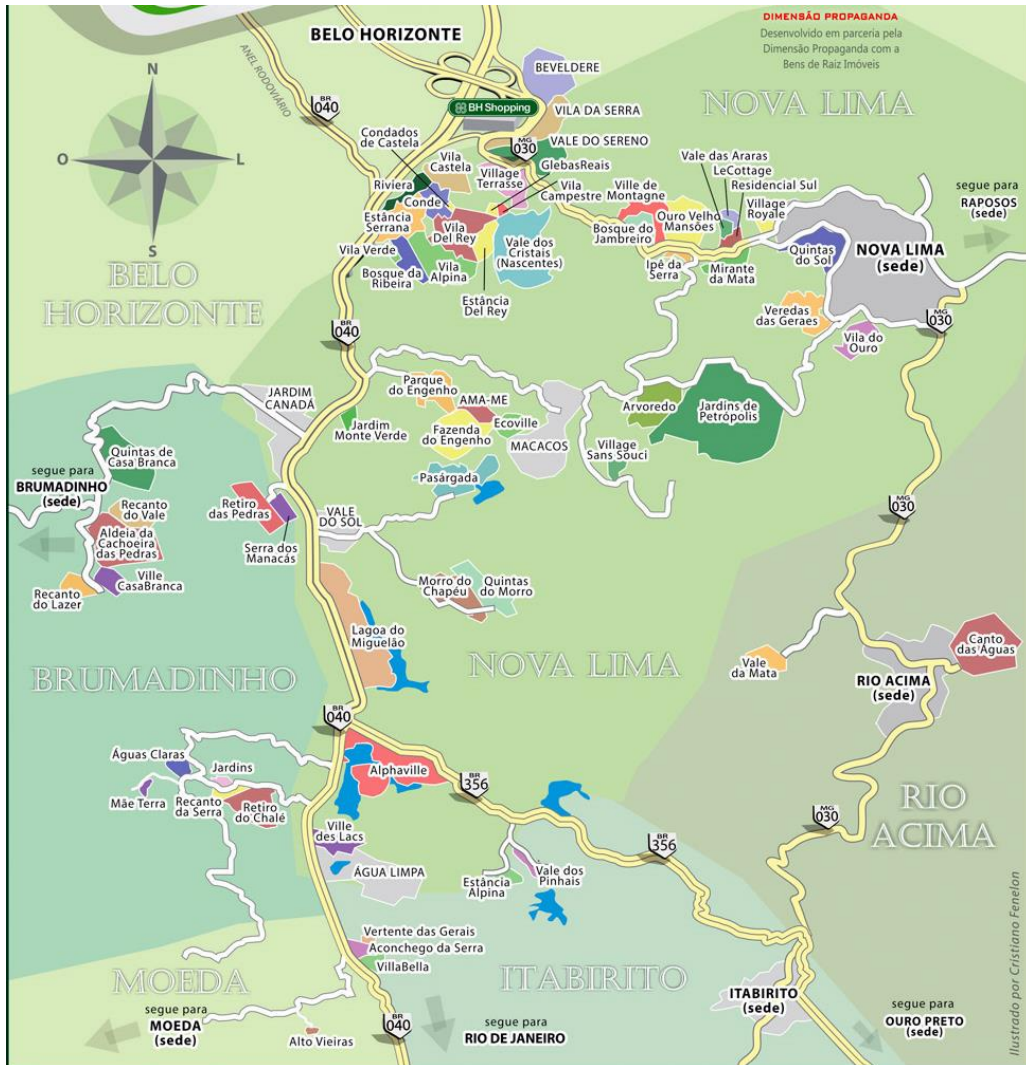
BELO HORIZONTE

DIMENSÃO PROPAGANDA
Desenvolvido em parceria pela Dimensão Propaganda com a Bens de Raiz Imóveis

N
O
L
S

ANEL RODOVIÁRIO

BR 040

BH Shopping

BEVELDERE

VILA DA SERRA

NOVA LIMA

MG 030

VALE DO SERENO

Condados de Castela

Vila Castela

GlebasReais

Village Terrasse

Vila Campestre

Riviera

Conde

Estância Serrana

Vila Del Rey

Vila Verde

Bosque da Ribeira

Vila Alpina

Estância Del Rey

Vale dos Cristais (Nascentes)

Ville de Montagne

Bosque do Jambreiro

Vale das Araras

LeCottage

Residencial Sul

Ouro Velho Mansões

Village Royale

Ipê da Serra

Mirante da Mata

Quintas do Sol

NOVA LIMA (sede)

segue para RAPOSOS (sede)

BELO HORIZONTE

BR 040

Veredas das Geraes

MG 030

Vila do Ouro

JARDIM CANADÁ

Parque do Engenho

AMA-ME

Jardim Monte Verde

Fazenda do Engenho

Ecoville

MACACOS

Arvoredo

Jardins de Petrópolis

Village Sans Souci

Quintas de Casa Branca

Pasárgada

segue para BRUMADINHO (sede)

Recanto do Vale

Aldeia da Cachoeira das Pedras

Retiro das Pedras

Serra dos Manacás

VALE DO SOL

MG 030

Ville CasaBranca

Recanto do Lazer

Morro do Chapéu

Quintas do Morro

Lagoa do Miguelão

NOVA LIMA

BRUMADINHO

Vale da Mata

Canto das Águas

RIO ACIMA (sede)

BR 040

Águas Claras

Jardins

Alphaville

BR 356

Mãe Terra

Recanto da Serra

Retiro do Chalé

RIO ACIMA

MG 030

Ville des Lacs

BR 356

ÁGUA LIMPA

Vale dos Pinhais

Estância Alpina

Vertente das Gerais

Aconchego da Serra

VillaBella

MOEDA

ITABIRITO

Ilustrado por Cristiano Fenelon

segue para MOEDA (sede)

BR 040

segue para RIO DE JANEIRO

ITABIRITO (sede)

segue para OURO PRETO (sede)

Alto Vieiras